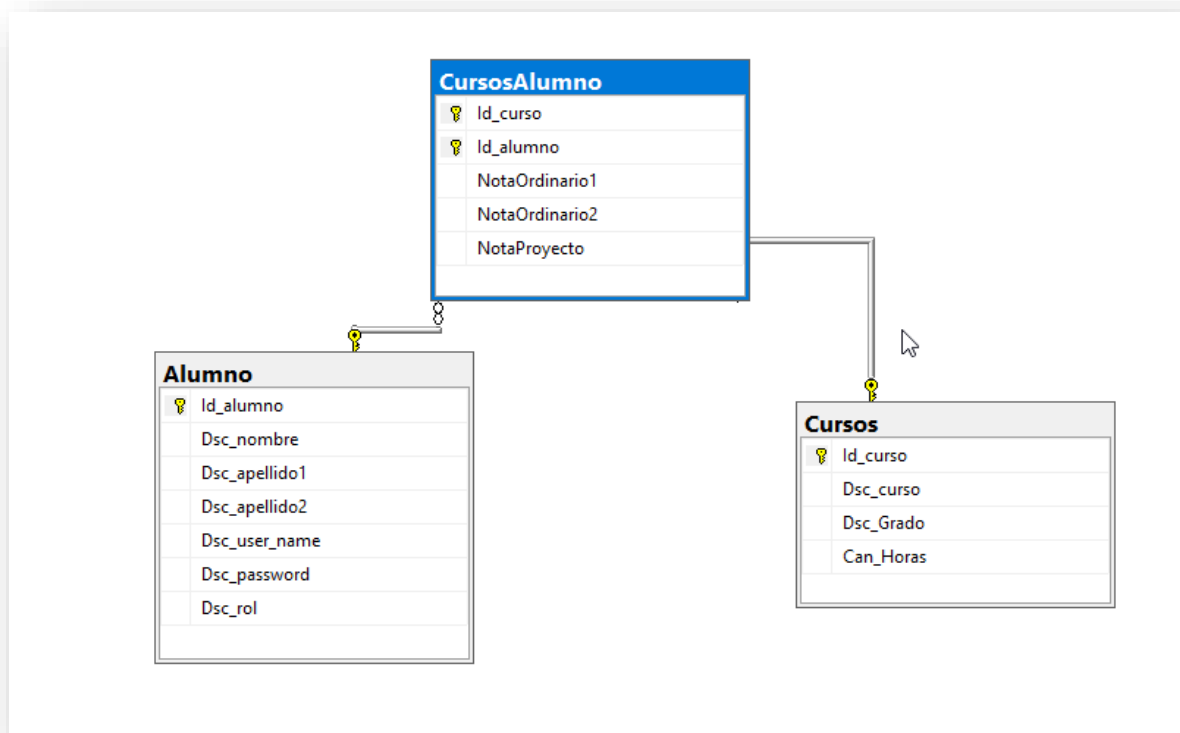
CursosAlumno
Id_curso
Id_alumno
NotaOrdinario1
NotaOrdinario2
NotaProyecto

Alumno
Id_alumno
Dsc_nombre
Dsc_apellido1
Dsc_apellido2
Dsc_user_name
Dsc_password
Dsc_rol

Cursos
Id_curso
Dsc_curso
Dsc_Grado
Can_Horas